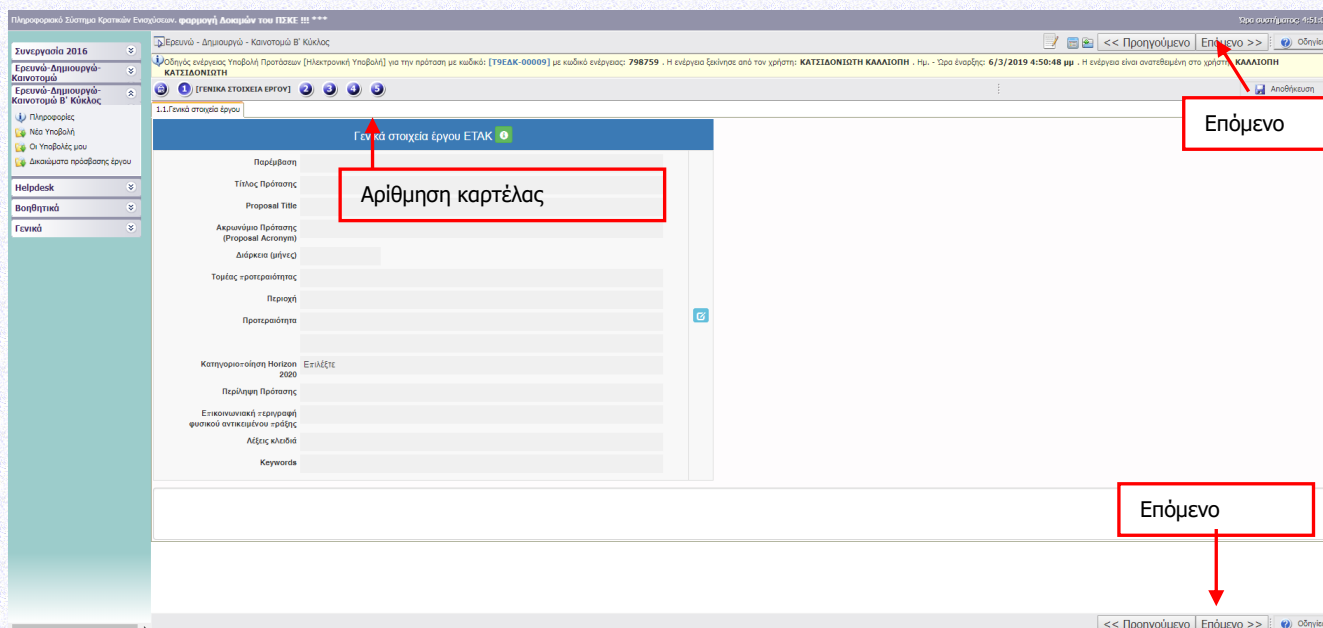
Πληροφοριακό Σύστημα Κρατικών Ενισχύσεων. φαρμογή Δοκιμών του ΠΣΚΕ !!! ***

Ώρα συστήματος: 4:51:

Συνεργασία 2016
Ερευνώ-Δημιουργώ-Καινοτομώ
Ερευνώ-Δημιουργώ-Καινοτομώ Β' Κύκλος
Πληροφορίες
Νέα Υποβολή
Οι Υποβολές μου
Δικαιώματα πρόσβασης έργου
Helpdesk
Βοηθητικά
Γενικά

Ερευνώ - Δημιουργώ - Καινοτομώ Β' Κύκλος

<< Προηγούμενο | Επόμενο >> | Οδηγία

Οδηγός ενέργειας Υποβολή Προτάσεων [Ηλεκτρονική Υποβολή] για την πρόταση με κωδικό: [Τ9ΕΔΚ-00009] με κωδικό ενέργειας: 798759 . Η ενέργεια ξεκίνησε από τον χρήστη: ΚΑΤΣΙΔΟΝΙΩΤΗ ΚΑΛΛΙΟΠΗ . Ημ. - Ώρα έναρξης: 6/3/2019 4:50:48 μμ . Η ενέργεια είναι ανατεθειμένη στο χρήστη ΚΑΛΛΙΟΠΗ ΚΑΤΣΙΔΟΝΙΩΤΗ

1 [ΓΕΝΙΚΑ ΣΤΟΙΧΕΙΑ ΕΡΓΟΥ] 2 3 4 5

Αποθήκευση

Επόμενο

1.1.Γενικά στοιχεία έργου

Γενικά στοιχεία έργου ΕΤΑΚ

Παρέμβαση
Τίτλος Πρότασης
Proposal Title
Ακρωνύμιο Πρότασης (Proposal Acronym)
Διάρκεια (μήνες)
Τομέας προτεραιότητας
Περιοχή
Προτεραιότητα
Κατηγοριοποίηση Horizon 2020 | Επιλέξτε
Περίληψη Πρότασης
Επικοινωνιακή περιγραφή φυσικού αντικειμένου πράξης
Λέξεις κλειδιά
Keywords

Αρίθμηση καρτέλας

Επόμενο

<< Προηγούμενο | Επόμενο >> | Οδηγία